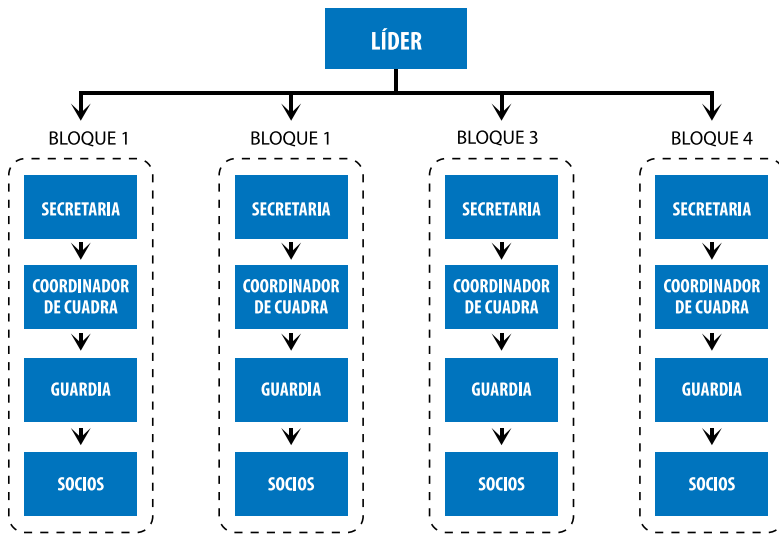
LÍDER

BLOQUE 1

SECRETARIA

COORDINADOR DE CUADRA

GUARDIA

SOCIOS

BLOQUE 1

SECRETARIA

COORDINADOR DE CUADRA

GUARDIA

SOCIOS

BLOQUE 3

SECRETARIA

COORDINADOR DE CUADRA

GUARDIA

SOCIOS

BLOQUE 4

SECRETARIA

COORDINADOR DE CUADRA

GUARDIA

SOCIOS